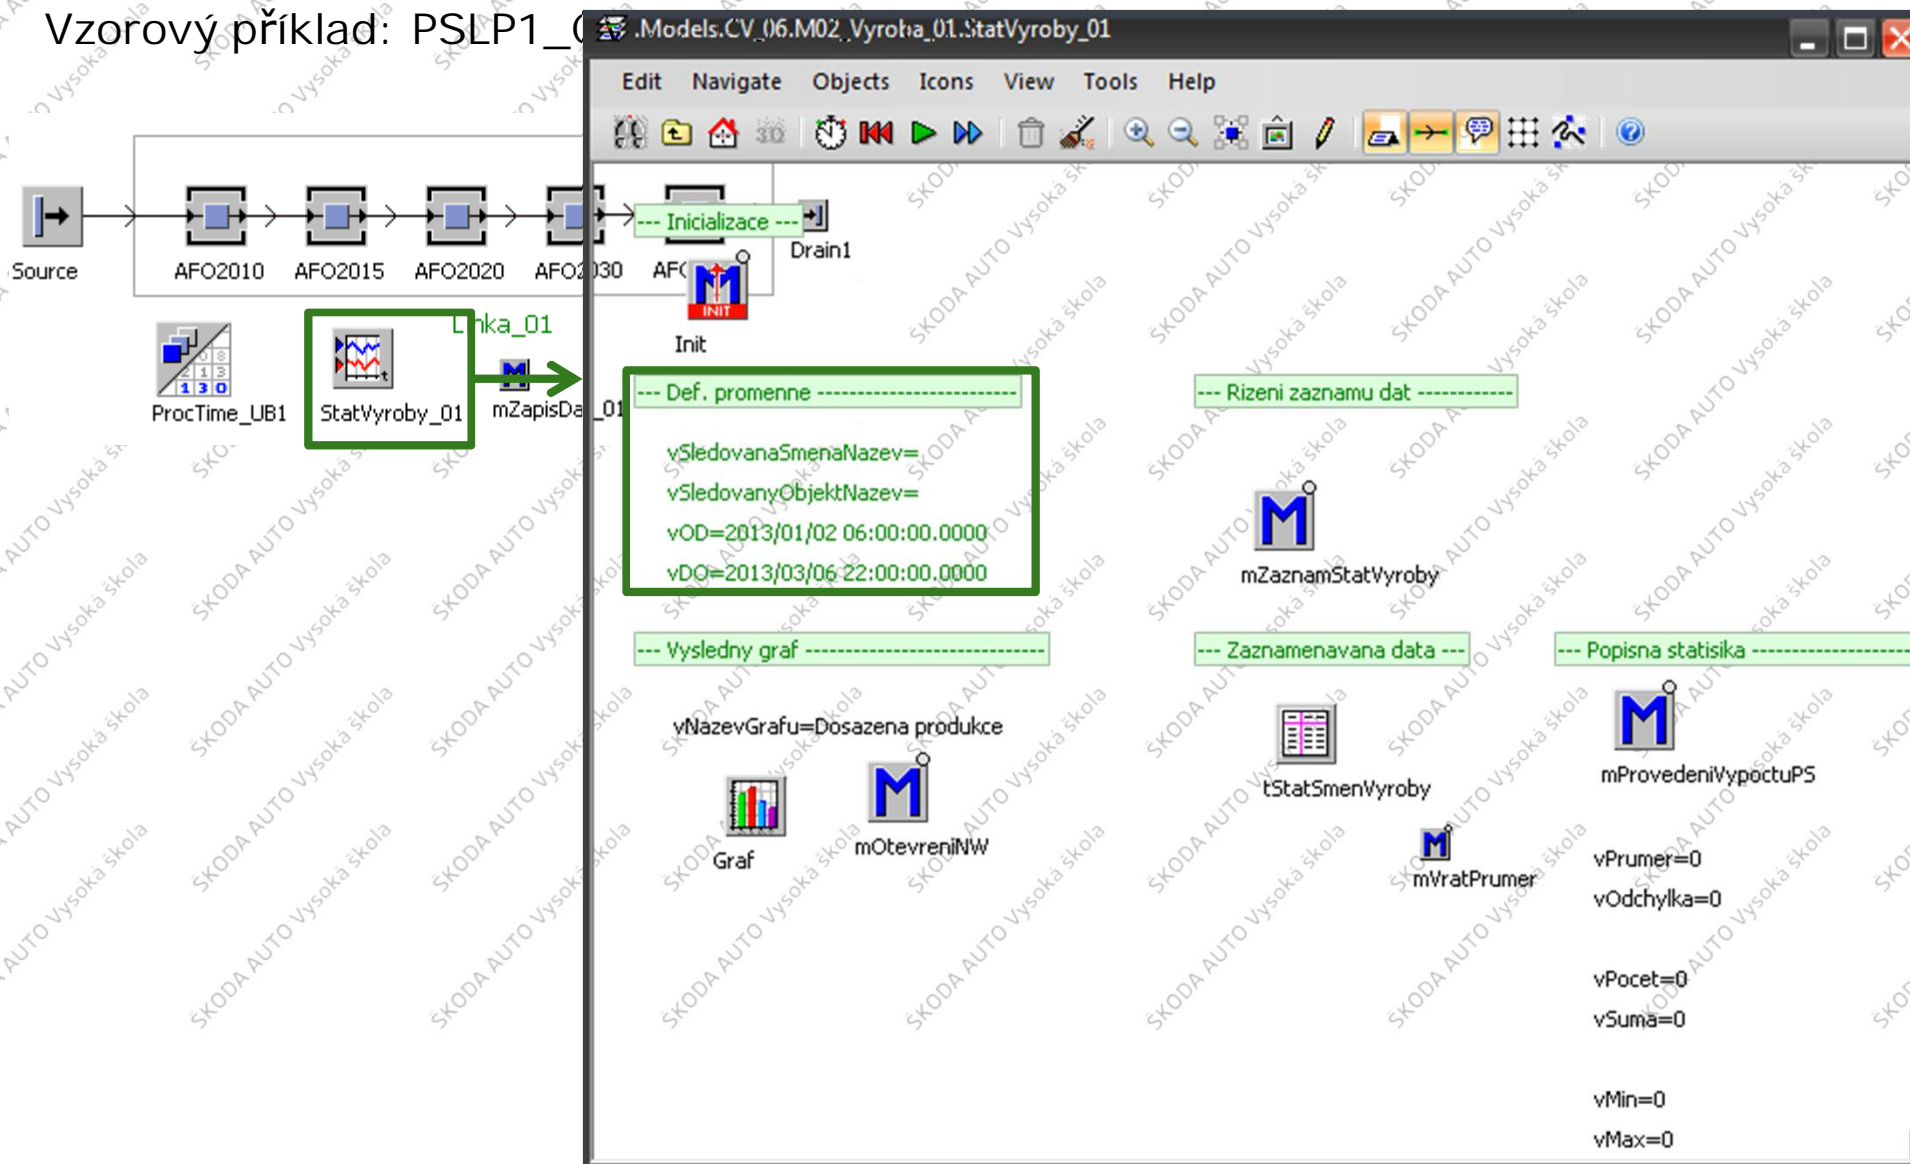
Vzorový příklad: PSLP1_0

.Models.CV_06.M02_Vyroba_01.StatVyroby_01

Edit Navigate Objects Icons View Tools Help

Source AFO2010 AFO2015 AFO2020 AFO2030 AF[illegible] Drain1

--- Inicializace ---

Init

Linka_01

ProcTime_UB1 StatVyroby_01 mZapisDa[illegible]_01

1 3 0

--- Def. promenne ---------------------

vSledovanaSmenaNazev=

vSledovanyObjektNazev=

vOD=2013/01/02 06:00:00.0000

vDO=2013/03/06 22:00:00.0000

--- Rizeni zaznamu dat -----------

mZaznamStatVyroby

--- Vysledny graf -------------------------

vNazevGrafu=Dosazena produkce

Graf

mOtevreniNW

--- Zaznamenavana data ---

tStatSmenVyroby

mVratPrumer

--- Popisna statisika -------------------

mProvedeniVypoctuPS

vPrumer=0

vOdchylka=0

vPocet=0

vSuma=0

vMin=0

vMax=0

ŠKODA AUTO Vysoká škola